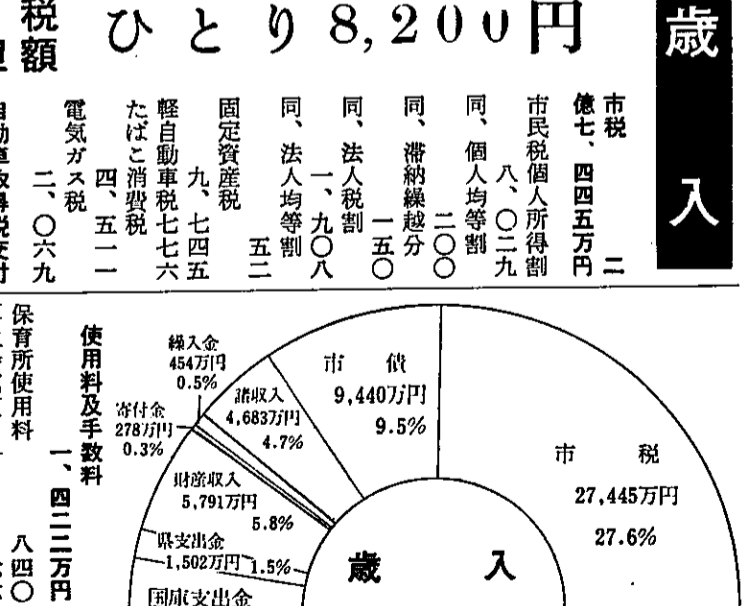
税額 ひとり8,200円

歳入

市税 二億七、四四五万円
市民税個人所得割 八、〇二九
同、個人均等割 二〇〇
同、滞納繰越分 一五〇
同、法人税割 一、九〇八
同、法人均等割 五二
固定資産税 九、七四五
軽自動車税七七六
たばこ消費税 四、五一一
電気ガス税 二、〇六九
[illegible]

使用料及手数料 一、四二二万円
保育所使用料 八四〇

繰入金 454万円 0.5%
寄付金 278万円 0.3%
諸収入 4,683万円 4.7%
市債 9,440万円 9.5%
財産収入 5,791万円 5.8%
県支出金 1,502万円 1.5%
国庫支出金
市税 27,445万円 27.6%
歳入